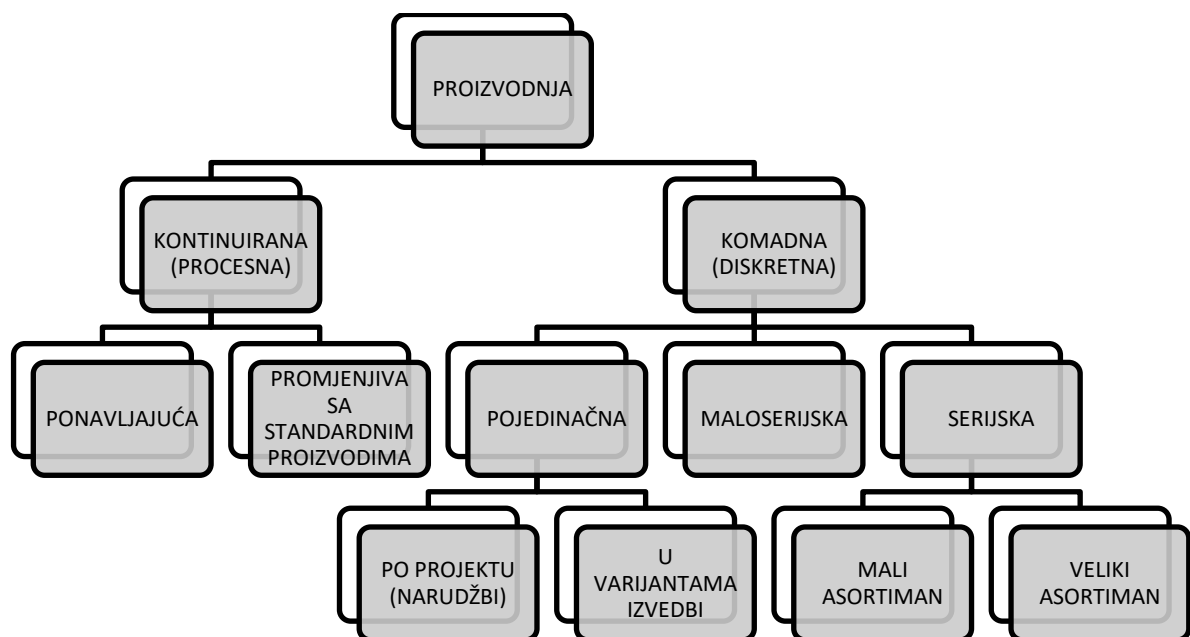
PROIZVODNJA

KONTINUIRANA (PROCESNA)

KOMADNA (DISKRETNA)

PONAVLJAJUĆA

PROMJENJIVA SA STANDARDNIM PROIZVODIMA

POJEDINAČNA

MALOSERIJSKA

SERIJSKA

PO PROJEKTU (NARUDŽBI)

U VARIJANTAMA IZVEDBI

MALI ASORTIMAN

VELIKI ASORTIMAN